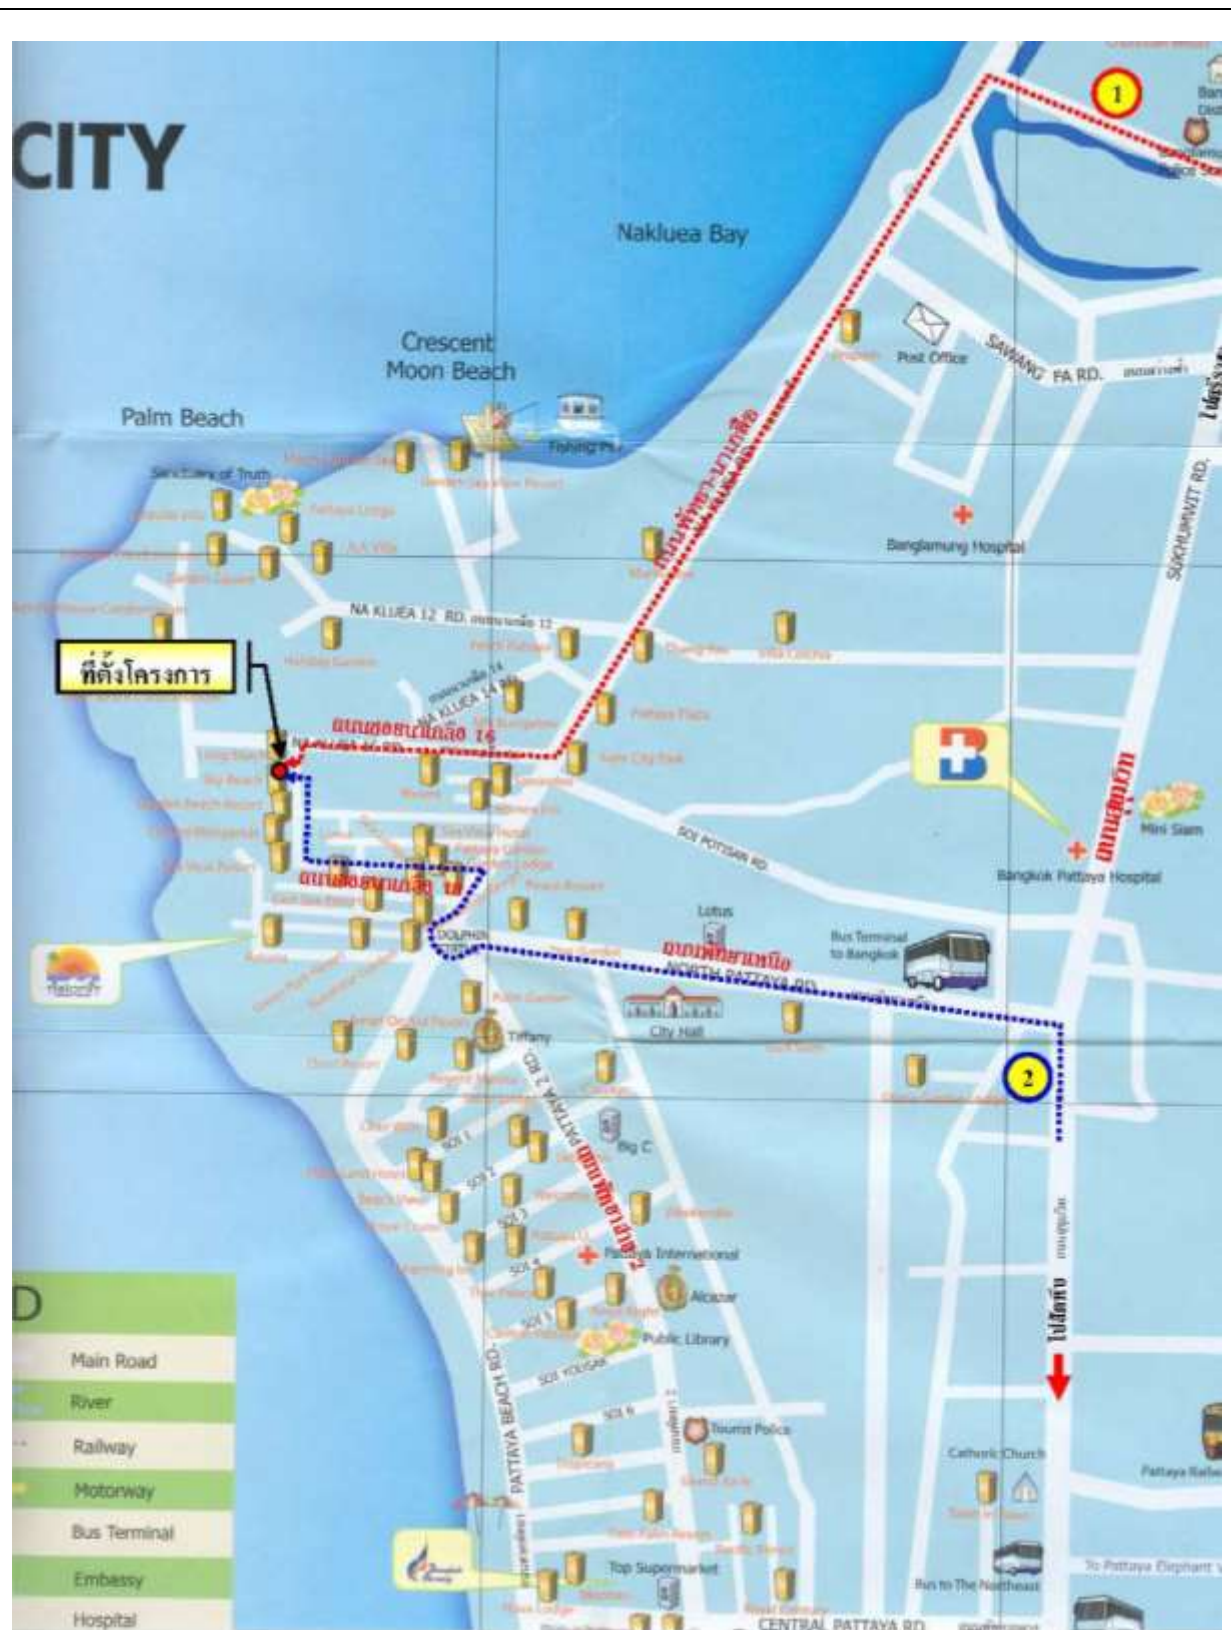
CITY

1

Naklues Bay

Crescent Moon Beach

Palm Beach

Sanctuary of Truth

Fishing Pier

Post Office

SAWANG FA RD.

Banglamung Hospital

SUKHUMVIT RD.

NA KLUEA 12 RD.

ที่ตั้งโครงการ

NA KLUEA 14 RD.

ถนนนาเกลือ 14

Mini Siam

SOI POTISAN RD.

Bangkok Pattaya Hospital

ถนนสุขุมวิท

Lotus

Bus Terminal to Bangkok

DOLPHIN

ถนนพัทยาเหนือ

NORTH PATTAYA RD.

City Hall

Tiffany

2

PATTAYA 2 RD.

ถนนพัทยาสาย 2

Big C

SOI 1

SOI 2

SOI 3

SOI 4

SOI 5

Pattaya International

Alcazar

Public Library

SOI YODSAK

SOI 6

PATTAYA BEACH RD.

Tourist Police

Catholic Church

Top Supermarket

Bus to The Northeast

CENTRAL PATTAYA RD.

ไปสัตหีบ

D

Main Road

River

Railway

Motorway

Bus Terminal

Embassy

Hospital